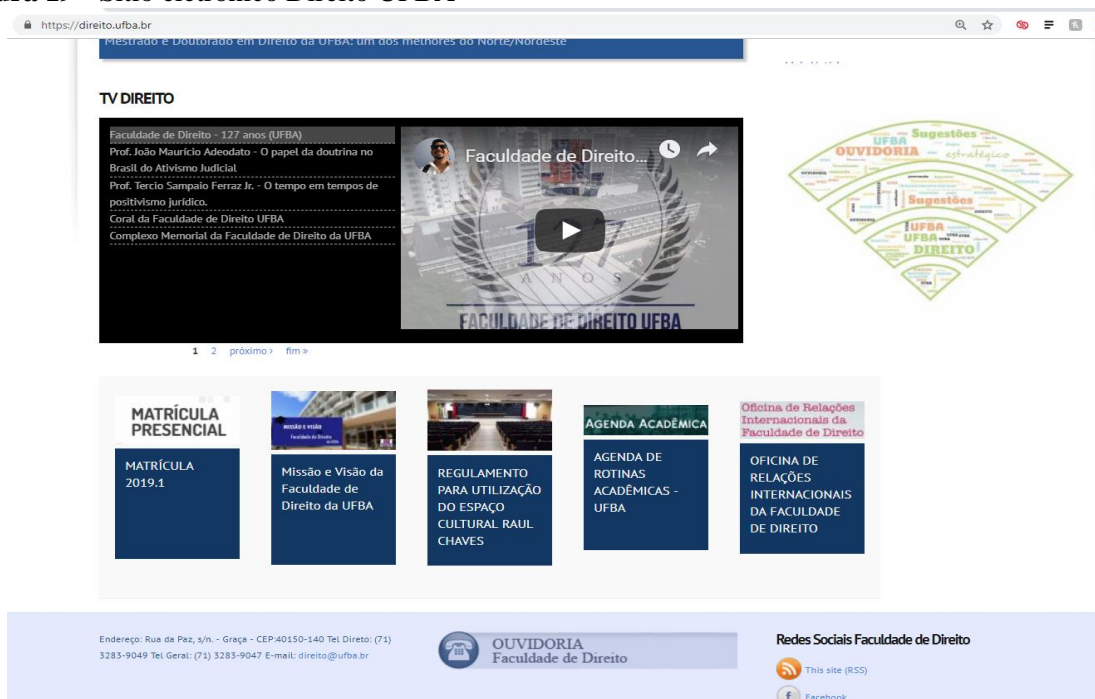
ura 2 – Site eletrônico Direito UFBA

https://direito.ufba.br

Mestrado e Doutorado em Direito da UFBA: um dos melhores do Norte/Nordeste

TV DIREITO

Faculdade de Direito - 127 anos (UFBA)
Prof. João Maurício Adeodato - O papel da doutrina no Brasil do Ativismo Judicial
Prof. Tercio Sampaio Ferraz Jr. - O tempo em tempos de positivismo jurídico.
Coral da Faculdade de Direito UFBA
Complexo Memorial da Faculdade de Direito da UFBA

Faculdade de Direito...

127 ANOS

FACULDADE DE DIREITO UFBA

Sugestões
UFBA
OUVIDORIA
estratégico
Sugestões
UFBA
UFBA
DIREITO

1 2 próximo › fim »

MATRÍCULA PRESENCIAL

MATRÍCULA 2019.1

MISSÃO E VISÃO

Missão e Visão da Faculdade de Direito da UFBA

REGULAMENTO PARA UTILIZAÇÃO DO ESPAÇO CULTURAL RAUL CHAVES

AGENDA ACADÊMICA

AGENDA DE ROTINAS ACADÊMICAS - UFBA

Oficina de Relações Internacionais da Faculdade de Direito

OFICINA DE RELAÇÕES INTERNACIONAIS DA FACULDADE DE DIREITO

Endereço: Rua da Paz, s/n. - Graça - CEP:40150-140 Tel Direto: (71) 3283-9049 Tel Geral: (71) 3283-9047 E-mail: direito@ufba.br

OUVIDORIA
Faculdade de Direito

Redes Sociais Faculdade de Direito

This site (RSS)

Facebook